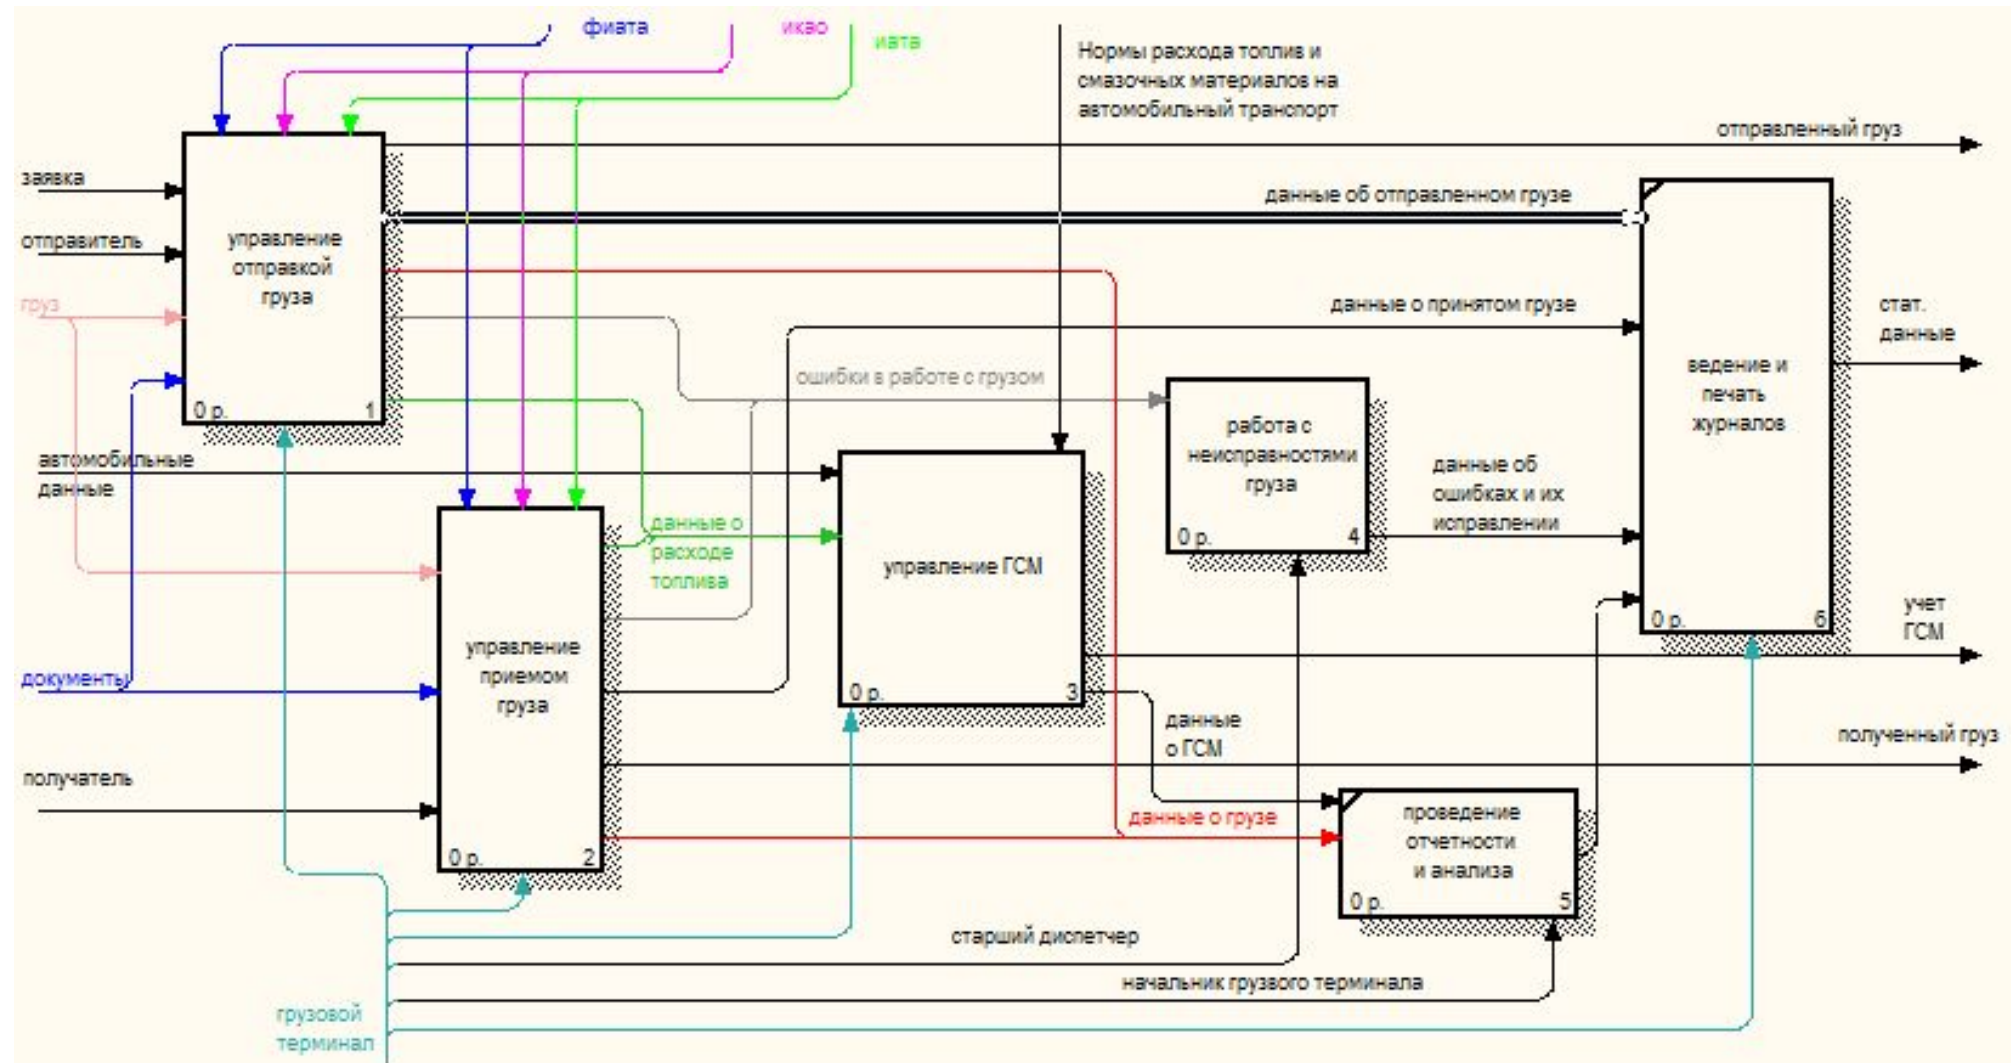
фиата
икао
иата
Нормы расхода топлив и смазочных материалов на автомобильный транспорт
отправленный груз
заявка
данные об отправленном грузе
отправитель
управление отправкой груза
груз
данные о принятом грузе
стат. данные
ошибки в работе с грузом
ведение и печать журналов
0 р.
1
работа с неисправностями груза
автомобильные данные
данные об ошибках и их исправлении
данные о расходе топлива
0 р.
4
управление ГСМ
управление приемом груза
0 р.
6
учет ГСМ
документы
0 р.
3
данные о ГСМ
полученный груз
получатель
данные о грузе
проведение отчетности и анализа
0 р.
2
0 р.
5
старший диспетчер
начальник грузового терминала
грузовой терминал